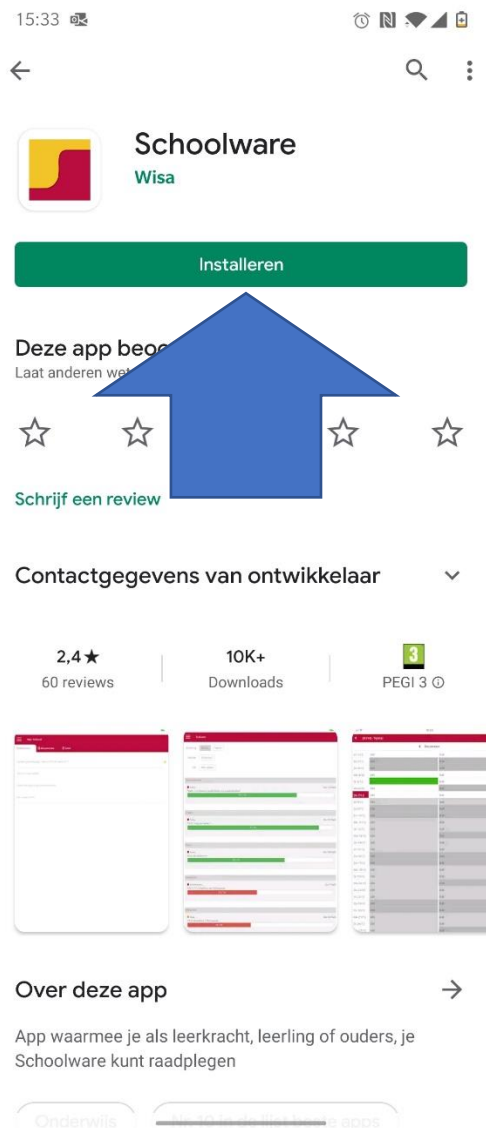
15:33

Schoolware
Wisa

Installeren

Deze app beo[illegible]
Laat anderen we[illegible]

Schrijf een review

Contactgegevens van ontwikkelaar

2,4★
60 reviews

10K+
Downloads

3
PEGI 3 ⓘ

Over deze app

App waarmee je als leerkracht, leerling of ouders, je Schoolware kunt raadplegen

Onderwijs
Nr. 10 in de lijst beste apps